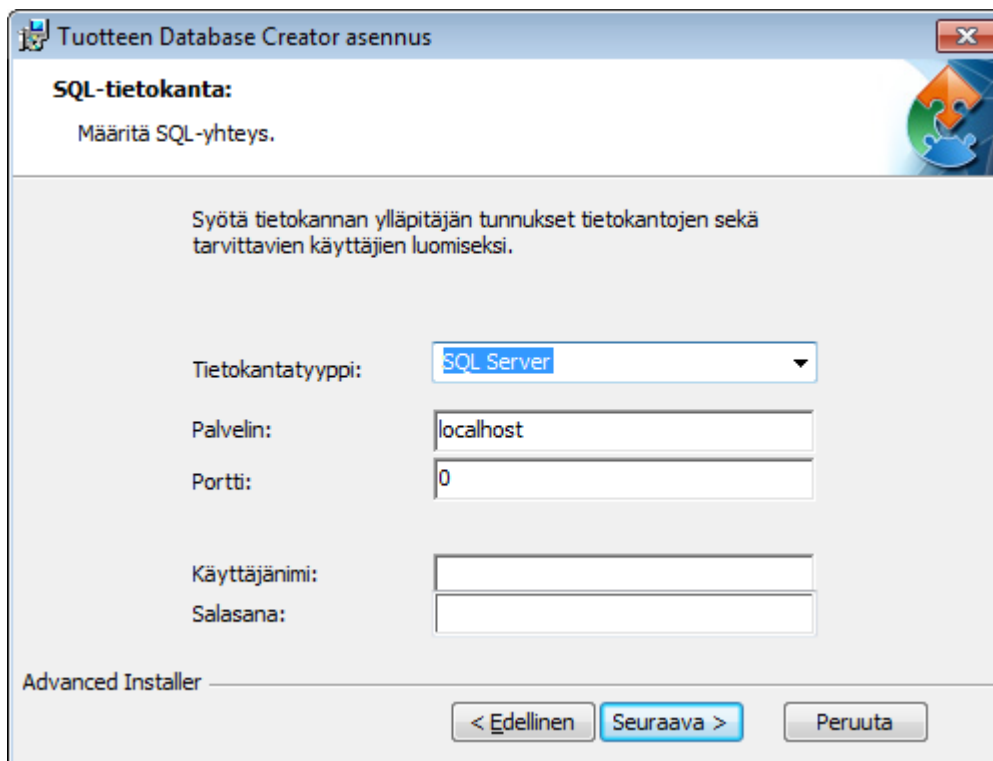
Tuotteen Database Creator asennus

SQL-tietokanta:

Määritä SQL-yhteys.

Syötä tietokannan ylläpitäjän tunnukset tietokantojen sekä tarvittavien käyttäjien luomiseksi.

Tietokantatyyppi: SQL Server

Palvelin: localhost

Portti: 0

Käyttäjänimi:

Salasana:

Advanced Installer

< Edellinen | Seuraava > | Peruuta